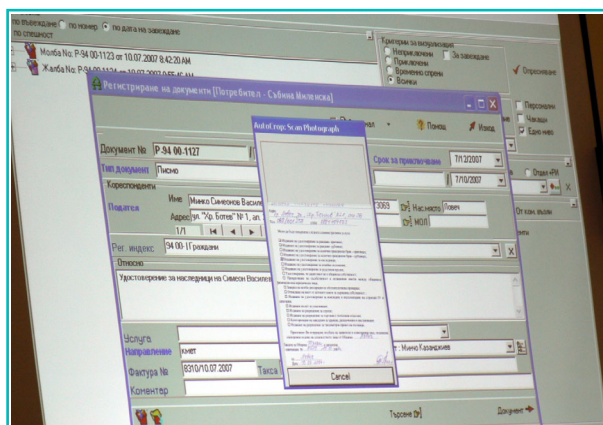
по въвеждане ○ по номер ● по дата на завеждане
по спешност

Молба No: Р-94 00-1123 от 10.07.2007 8:42:20 AM
Жалба No: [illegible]

Критерии за визуализация
Направени
Приключени
Временно спрени
Всички
За завеждане
Опресняване
Персонални
Чакащи
Едно ниво

Регистриране на документи [Потребител - Събина Миленска]

AutoCrop: Scan Photograph

Помощ
Изход

Документ № Р-94 00-1127
Тип документ Писмо
Срок за приключване 7/12/2007
7/10/2007
Кореспонденти
Подател
Име Минко Симеонов Василев
Адрес ул. "Хр. Ботев" № 1, ап.
3063
Нас.място Ловеч
МОЛ
1/1
Рег. индекс 94 00-1 Граждани
Относно
Удостоверение за наследници на Симеон Василев
Услуга
Направление кмет
Минко Казанджиев
Фактура № 8310/10.07.2007
Такса
Коментар
Cancel
Търсене
Документ
Отдел+РИ
От към вход
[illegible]